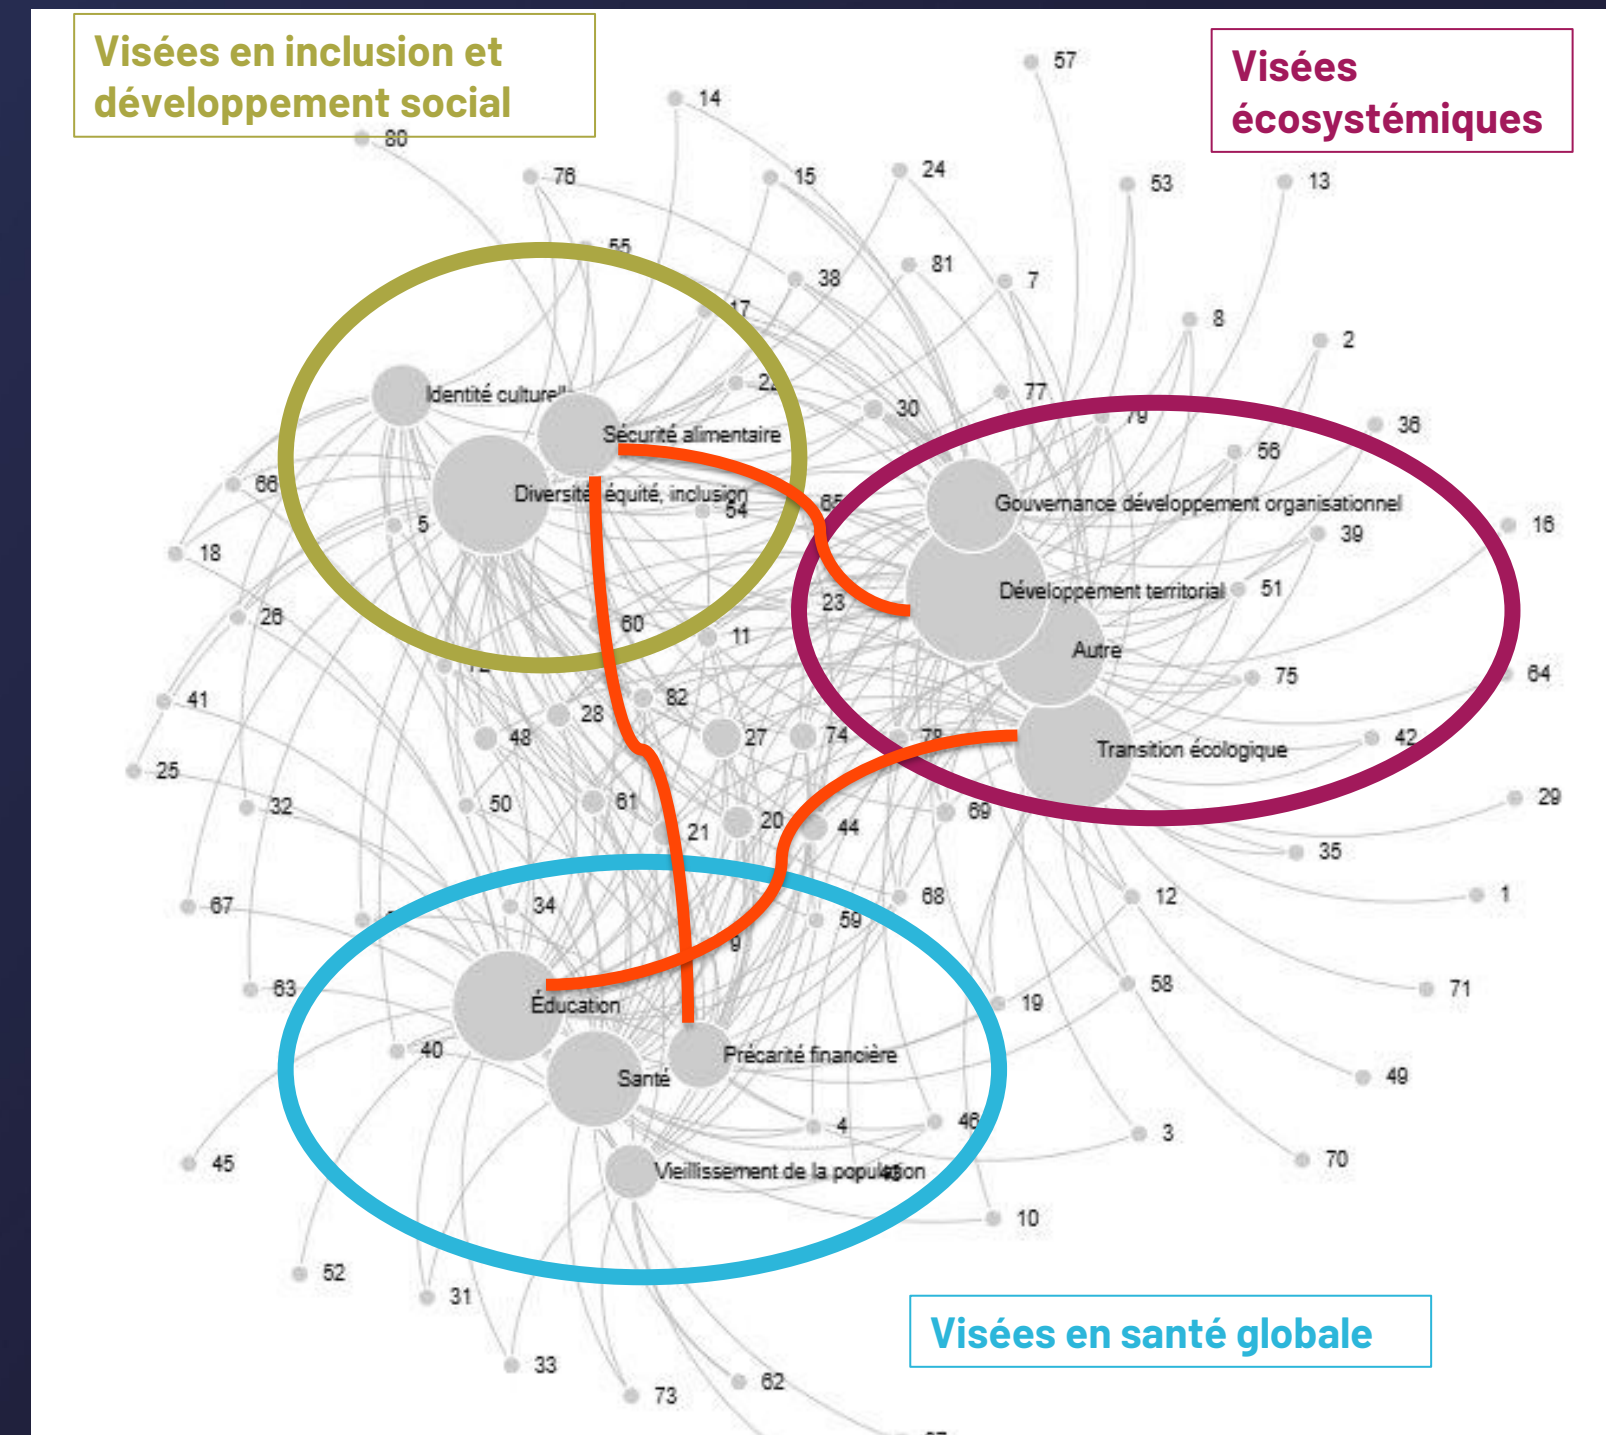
Visées en inclusion et développement social

Visées écosystémiques

Visées en santé globale

57
14
80
76
15
24
53
13
55
38
81
7
17
8
2
Identité culturelle
22
77
30
79
36
Sécurité alimentaire
56
66
Diversité, équité, inclusion
65
54
Gouvernance développement organisationnel
16
5
39
18
Développement territorial
51
26
23
60
11
Autre
41
75
64
82
28
48
27
74
78
42
25
Transition écologique
32
50
61
69
29
21
20
44
35
67
34
68
12
1
59
9
63
Éducation
19
58
71
40
Précarité financière
Santé
49
4
46
3
45
Vieillissement de la population
70
10
52
31
33
73
62